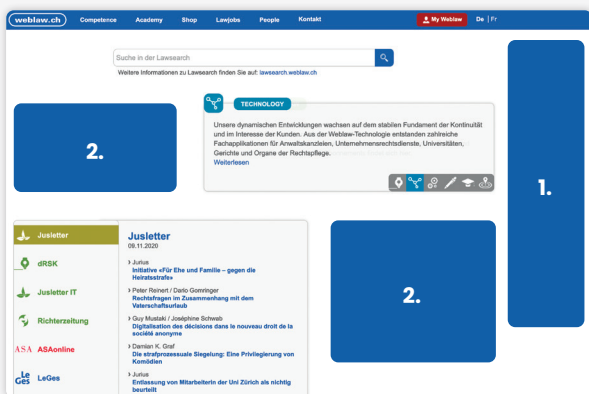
weblaw.ch Competence Academy Shop Lawjobs People Kontakt My Weblaw De | Fr

Suche in der Lawsearch

Weitere Informationen zu Lawsearch finden Sie auf: lawsearch.weblaw.ch

2.

TECHNOLOGY

Unsere dynamischen Entwicklungen wachsen auf dem stabilen Fundament der Kontinuität und im Interesse der Kunden. Aus der Weblaw-Technologie entstanden zahlreiche Fachapplikationen für Anwaltskanzleien, Unternehmensrechtsdienste, Universitäten, Gerichte und Organe der Rechtspflege.

Weiterlesen

1.

Jusletter

dRSK

Jusletter IT

Richterzeitung

ASA ASAonline

LeGes LeGes

Jusletter
09.11.2020

› Jurius
Initiative «Für Ehe und Familie – gegen die Heiratsstrafe»

› Peter Reinert / Dario Gomringer
Rechtsfragen im Zusammenhang mit dem Vaterschaftsurlaub

› Guy Mustaki / Joséphine Schwab
Digitalisation des décisions dans le nouveau droit de la société anonyme

› Damian K. Graf
Die strafprozessuale Siegelung: Eine Privilegierung von Komödien

› Jurius
Entlassung von Mitarbeiterin der Uni Zürich als nichtig beurteilt

2.